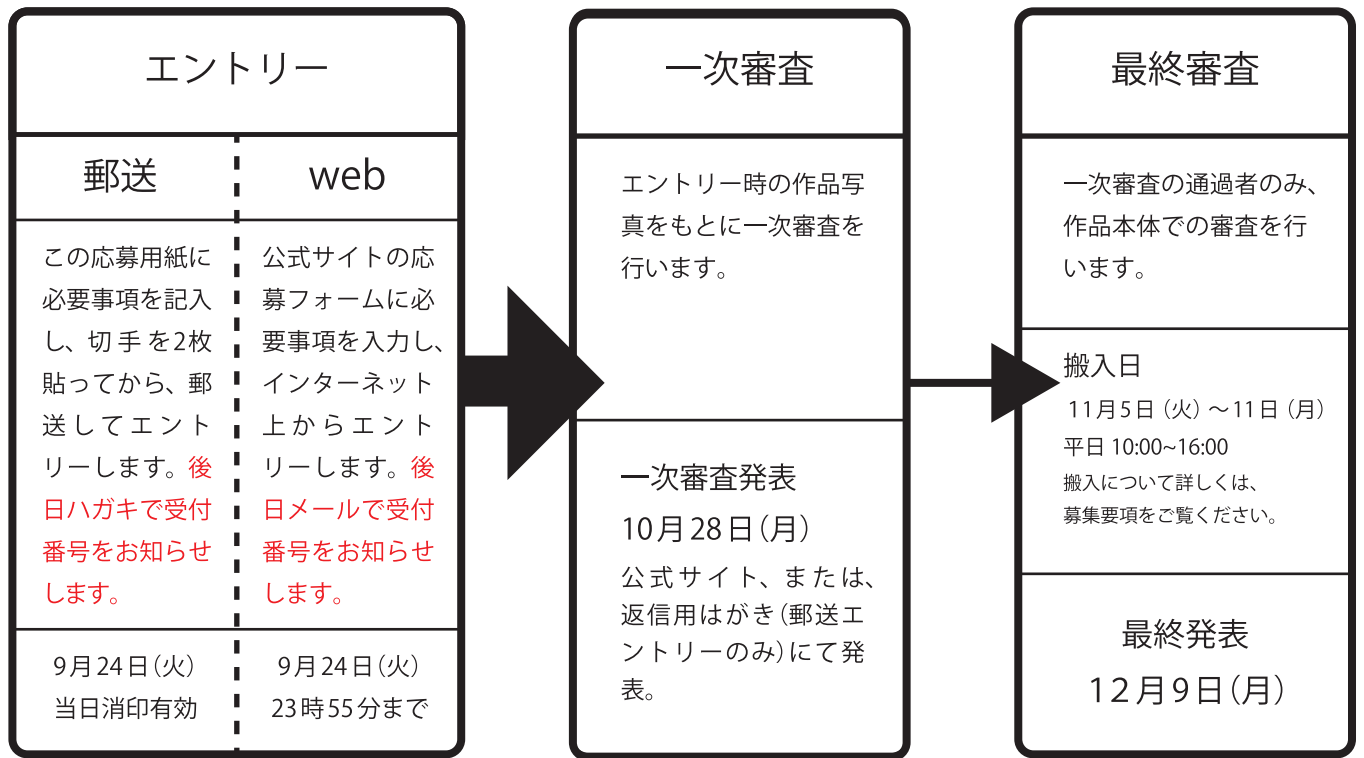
エントリー

郵送

web

この応募用紙に必要事項を記入し、切手を2枚貼ってから、郵送してエントリーします。後日ハガキで受付番号をお知らせします。

公式サイトの応募フォームに必要事項を入力し、インターネット上からエントリーします。後日メールで受付番号をお知らせします。

9月24日(火)
当日消印有効

9月24日(火)
23時55分まで

一次審査

エントリー時の作品写真をもとに一次審査を行います。

一次審査発表
10月28日(月)
公式サイト、または、返信用はがき(郵送エントリーのみ)にて発表。

最終審査

一次審査の通過者のみ、作品本体での審査を行います。

搬入日
11月5日(火)～11日(月)
平日 10:00~16:00
搬入について詳しくは、募集要項をご覧ください。

最終発表
12月9日(月)